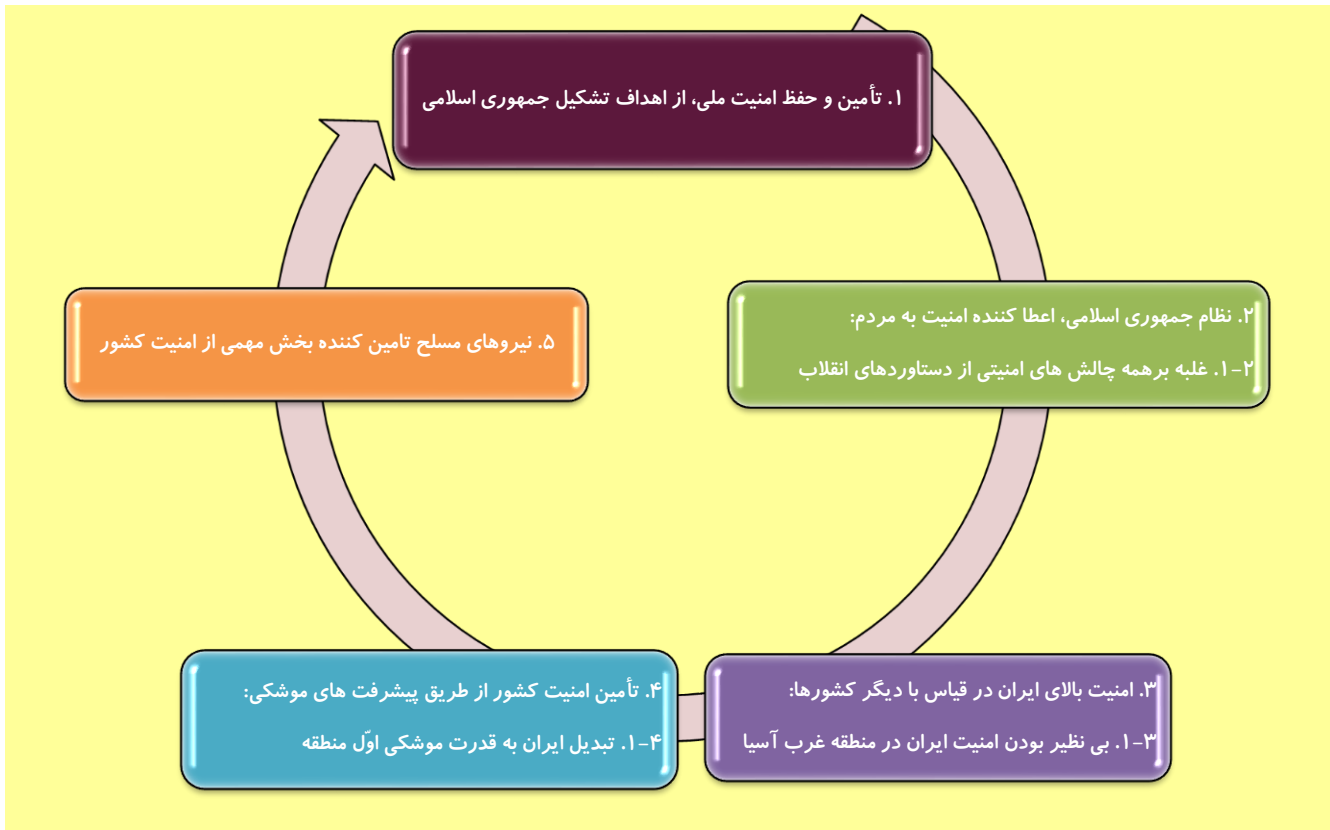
۱. تأمین و حفظ امنیت ملی، از اهداف تشکیل جمهوری اسلامی

۲. نظام جمهوری اسلامی، اعطا کننده امنیت به مردم:

۲-۱. غلبه برهمه چالش های امنیتی از دستاوردهای انقلاب

۳. امنیت بالای ایران در قیاس با دیگر کشورها:

۳-۱. بی نظیر بودن امنیت ایران در منطقه غرب آسیا

۴. تأمین امنیت کشور از طریق پیشرفت های موشکی:

۴-۱. تبدیل ایران به قدرت موشکی اوّل منطقه

۵. نیروهای مسلح تامین کننده بخش مهمی از امنیت کشور